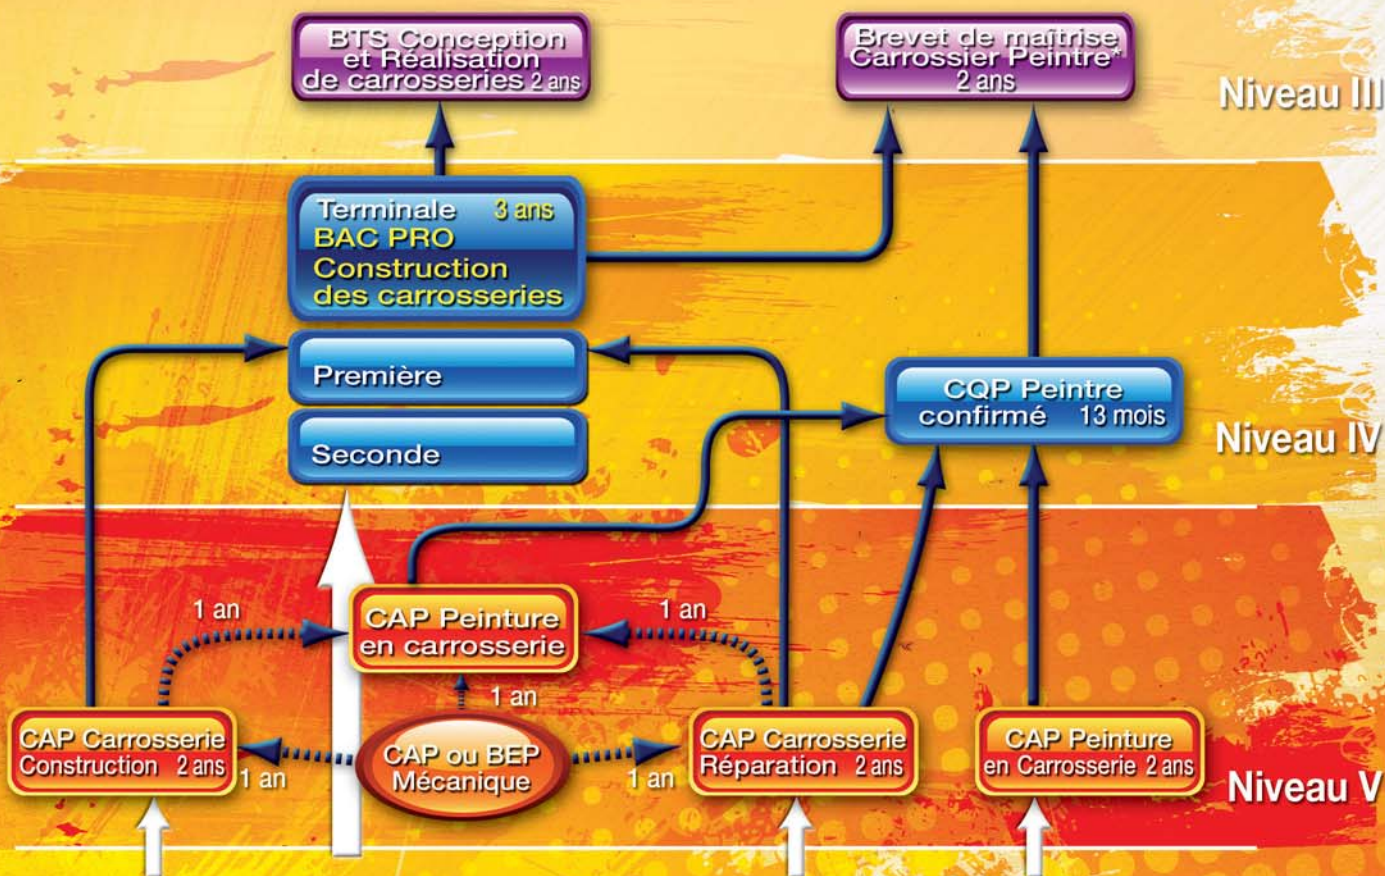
BTS Conception et Réalisation de carrosseries 2 ans

Brevet de maîtrise Carrossier Peintre* 2 ans

Niveau III

Terminale 3 ans
BAC PRO
Construction des carrosseries

Première

Seconde

CQP Peintre confirmé 13 mois

Niveau IV

1 an

CAP Peinture en carrosserie

1 an

1 an

CAP Carrosserie Construction 2 ans

1 an

CAP ou BEP Mécanique

1 an

CAP Carrosserie Réparation 2 ans

CAP Peinture en Carrosserie 2 ans

Niveau V